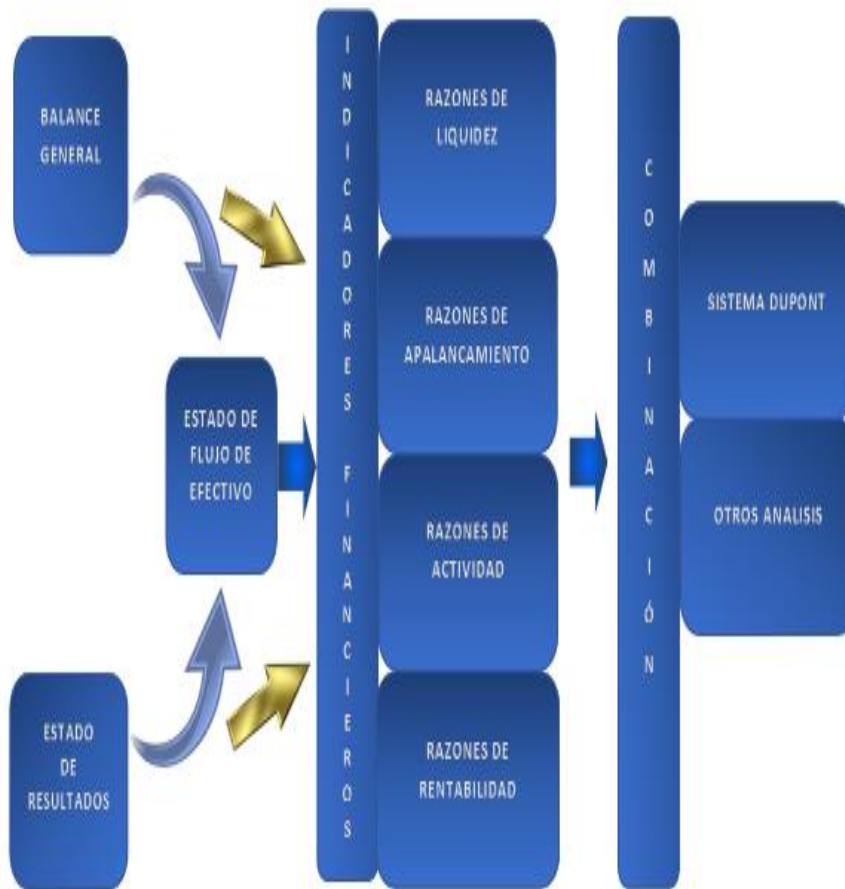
BALANCE GENERAL

ESTADO DE FLUJO DE EFECTIVO

ESTADO DE RESULTADOS

INDICADORES FINANCIEROS

RAZONES DE LIQUIDEZ

RAZONES DE APALANCAMIENTO

RAZONES DE ACTIVIDAD

RAZONES DE RENTABILIDAD

COMBINACIÓN

SISTEMA DUPONT

OTROS ANALISIS